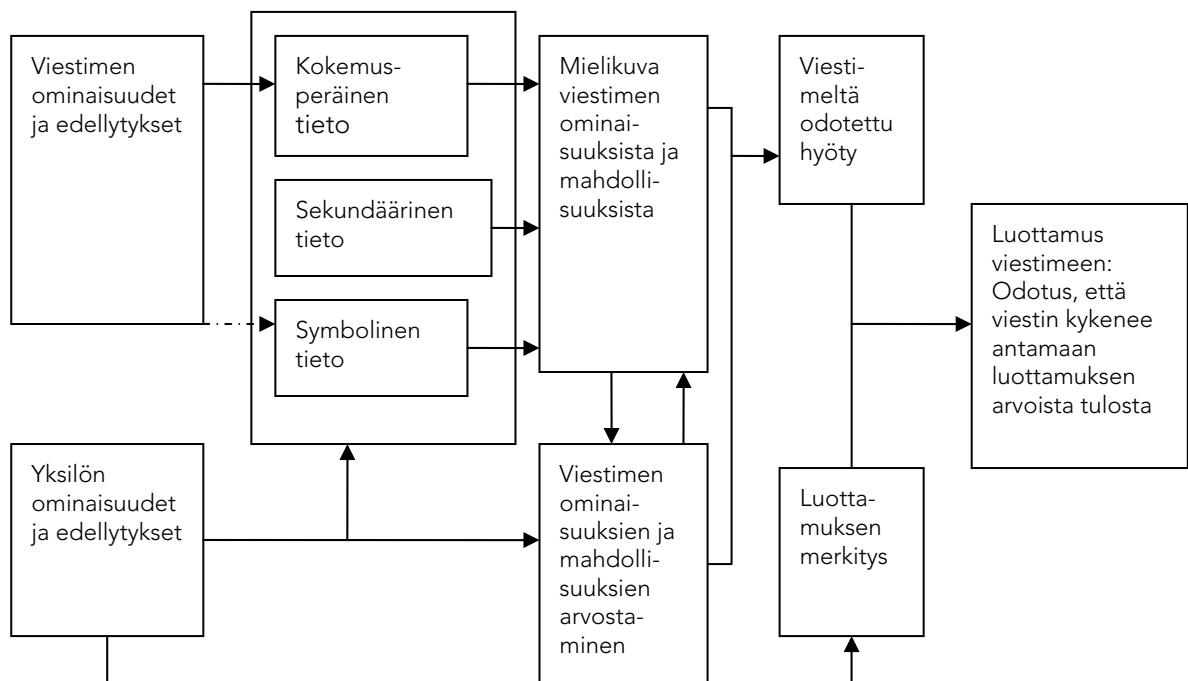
Viestimen ominaisuudet ja edellytykset

Kokemusperäinen tieto

Sekundäärinen tieto

Symbolinen tieto

Mielikuva viestimen ominaisuuksista ja mahdollisuuksista

Viestimeltä odotettu hyöty

Luottamus viestimeen: Odotus, että viestin kykenee antamaan luottamuksen arvoista tulosta

Yksilön ominaisuudet ja edellytykset

Viestimen ominaisuuksien ja mahdollisuuksien arvostaminen

Luottamuksen merkitys